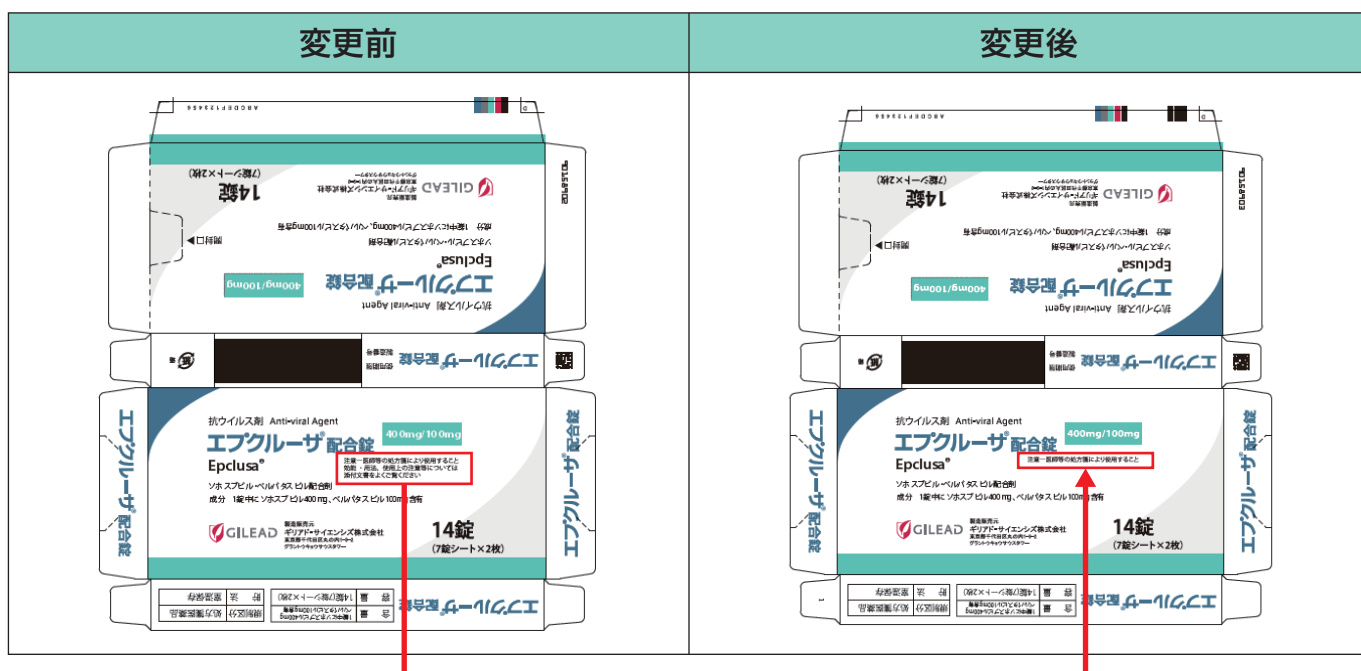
| 変更前 | 変更後 |
|---|---|
| 抗ウイルス剤 Anti-viral Agent<br>エプクルーザ®配合錠<br>400mg/100mg<br>Epclusa®<br>注意ー医師等の処方箋により使用すること<br>効能・用法、使用上の注意等については添付文書をよく読んでください<br>ソホスブビル・ベルパタスビル配合剤<br>成分 1錠中にソホスブビル400mg、ベルパタスビル100mg含有<br>GILEAD<br>製造販売元<br>ギリアド・サイエンシズ株式会社<br>東京都千代田区丸の内1-9-2<br>グラントウキョウサウスタワー<br>14錠<br>(7錠シート×2枚)<br>エプクルーザ®配合錠<br>開封口 | 抗ウイルス剤 Anti-viral Agent<br>エプクルーザ®配合錠<br>400mg/100mg<br>Epclusa®<br>注意ー医師等の処方箋により使用すること<br>ソホスブビル・ベルパタスビル配合剤<br>成分 1錠中にソホスブビル400mg、ベルパタスビル100mg含有<br>GILEAD<br>製造販売元<br>ギリアド・サイエンシズ株式会社<br>東京都千代田区丸の内1-9-2<br>グラントウキョウサウスタワー<br>14錠<br>(7錠シート×2枚)<br>エプクルーザ®配合錠<br>開封口 |